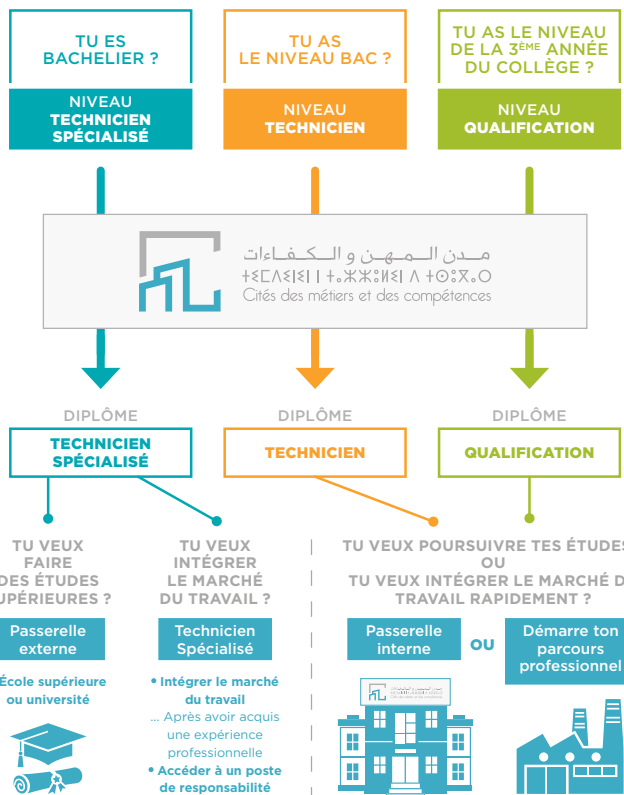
TU ES BACHELIER ?

NIVEAU TECHNICIEN SPÉCIALISÉ

TU AS LE NIVEAU BAC ?

NIVEAU TECHNICIEN

TU AS LE NIVEAU DE LA 3ÈME ANNÉE DU COLLÈGE ?

NIVEAU QUALIFICATION

مدن المهن و الكفاءات
ⵜⵉⵎⴷⵉⵏⵉⵏ ⵏ ⵜⵎⵀⵏⵉⵡⵉⵏ ⴷ ⵜⵓⵣⵎⵔⵉⵏ
Cités des métiers et des compétences

DIPLÔME

TECHNICIEN SPÉCIALISÉ

DIPLÔME

TECHNICIEN

DIPLÔME

QUALIFICATION

TU VEUX FAIRE DES ÉTUDES SUPÉRIEURES ?

Passerelle externe

École supérieure ou université

TU VEUX INTÉGRER LE MARCHÉ DU TRAVAIL ?

Technicien Spécialisé

• Intégrer le marché du travail
... Après avoir acquis une expérience professionnelle
• Accéder à un poste de responsabilité

TU VEUX POURSUIVRE TES ÉTUDES OU TU VEUX INTÉGRER LE MARCHÉ DU TRAVAIL RAPIDEMENT ?

Passerelle interne

OU

Démarre ton parcours professionnel